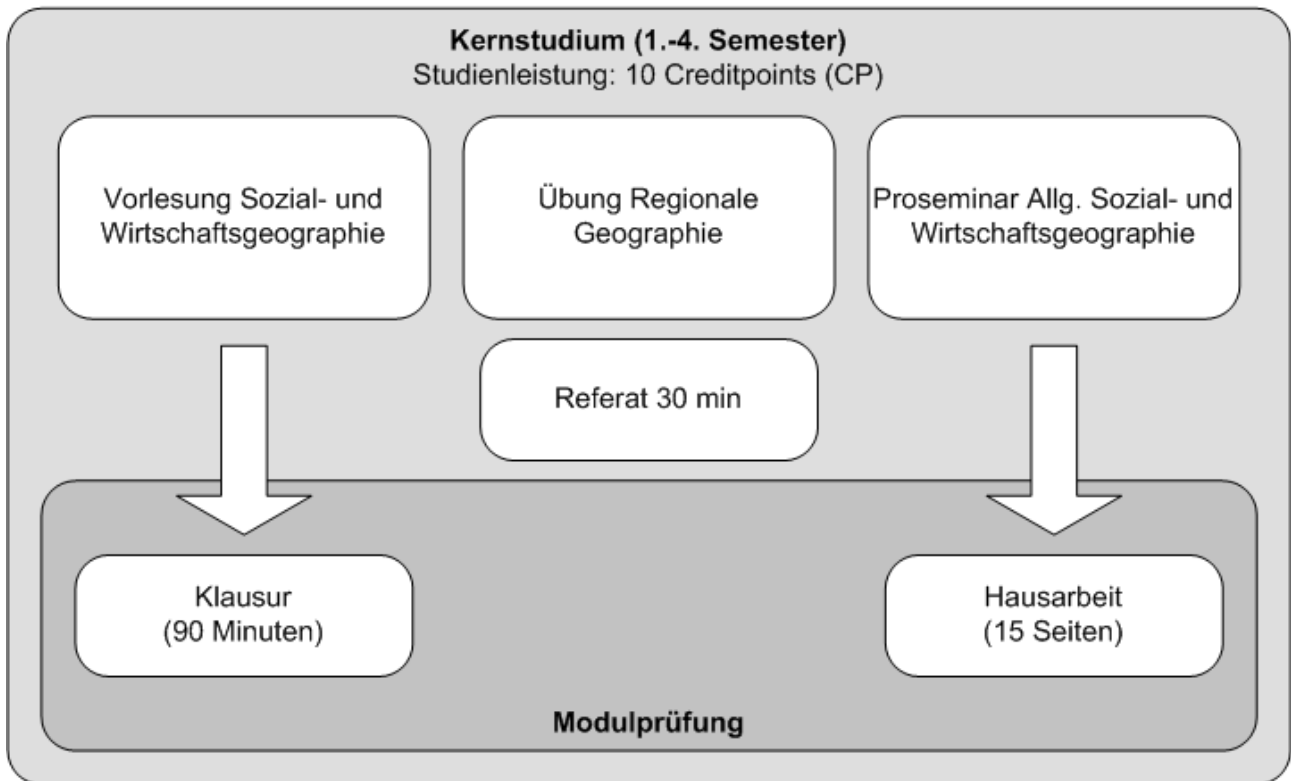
Kernstudium (1.-4. Semester)
Studienleistung: 10 Creditpoints (CP)

Vorlesung Sozial- und Wirtschaftsgeographie

Übung Regionale Geographie

Proseminar Allg. Sozial- und Wirtschaftsgeographie

Referat 30 min

Klausur
(90 Minuten)

Hausarbeit
(15 Seiten)

Modulprüfung